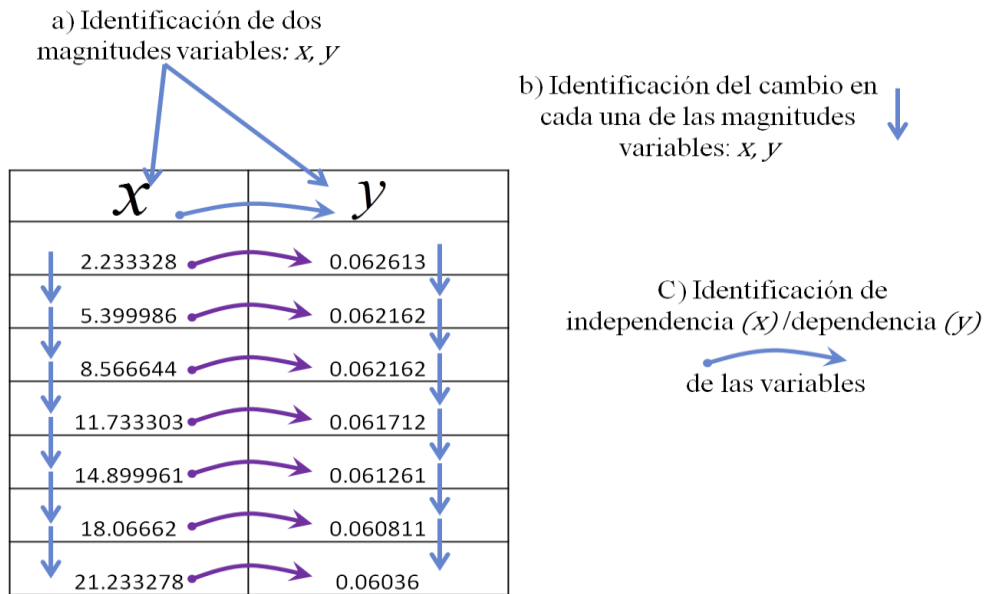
a) Identificación de dos magnitudes variables: $x$, $y$

b) Identificación del cambio en cada una de las magnitudes variables: $x$, $y$

| $x$ | $y$ |
|---|---|
| 2.233328 | 0.062613 |
| 5.399986 | 0.062162 |
| 8.566644 | 0.062162 |
| 11.733303 | 0.061712 |
| 14.899961 | 0.061261 |
| 18.06662 | 0.060811 |
| 21.233278 | 0.06036 |

C) Identificación de independencia $(x)$ /dependencia $(y)$

de las variables